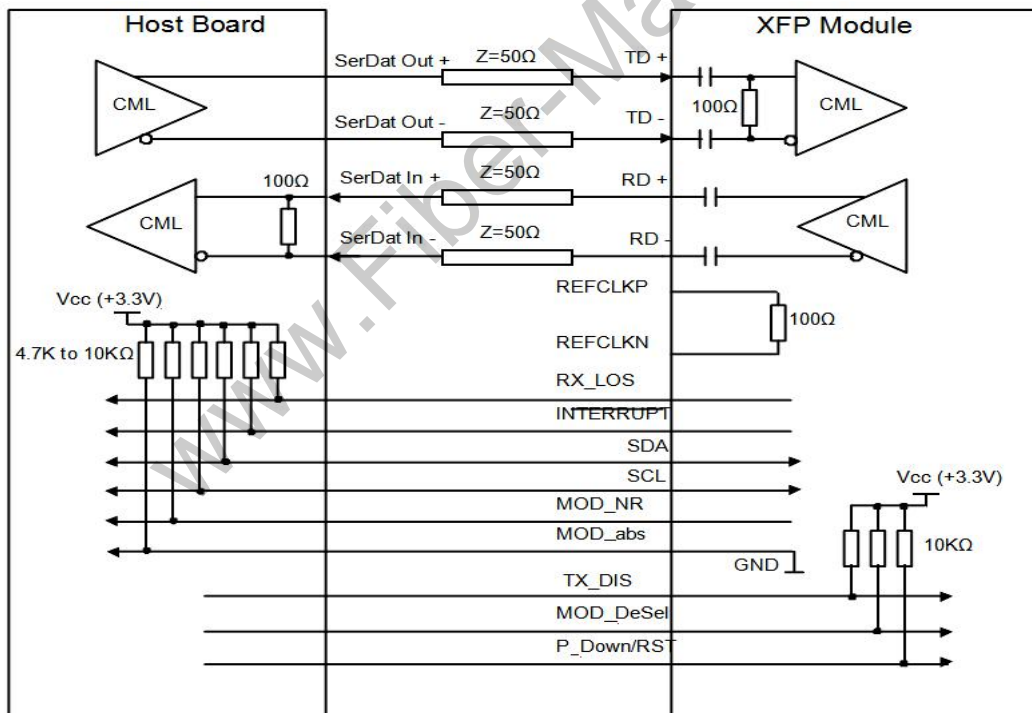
Host Board

XFP Module

SerDat Out +
Z=50Ω
TD +

CML

SerDat Out -
Z=50Ω
TD -
100Ω
CML

100Ω
SerDat In +
Z=50Ω
RD +

CML

SerDat In -
Z=50Ω
RD -
CML

Vcc (+3.3V)
REFCLKP
100Ω
4.7K to 10KΩ
REFCLKN

RX_LOS
INTERRUPT
SDA
SCL
MOD_NR
MOD_abs

Vcc (+3.3V)

10KΩ

GND

TX_DIS
MOD_DeSel
P_Down/RST

www.Fiber-Ma